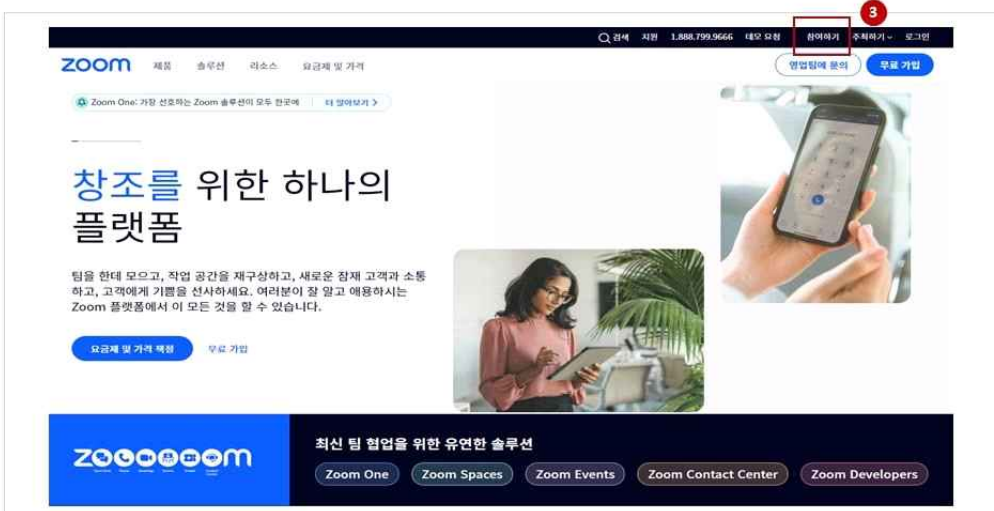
검색 지원 1.888.799.9666 데모 요청 참여하기 3 주최하기 로그인

zoom 제품 솔루션 리소스 요금제 및 가격

영업팀에 문의 무료 가입

Zoom One: 가장 선호하는 Zoom 솔루션이 모두 한곳에 | 더 알아보기 >

창조를 위한 하나의 플랫폼

팀을 한데 모으고, 작업 공간을 재구상하고, 새로운 잠재 고객과 소통하고, 고객에게 기쁨을 선사하세요. 여러분이 잘 알고 애용하시는 Zoom 플랫폼에서 이 모든 것을 할 수 있습니다.

요금제 및 가격 책정 무료 가입

zoom

최신 팀 협업을 위한 유연한 솔루션

Zoom One Zoom Spaces Zoom Events Zoom Contact Center Zoom Developers